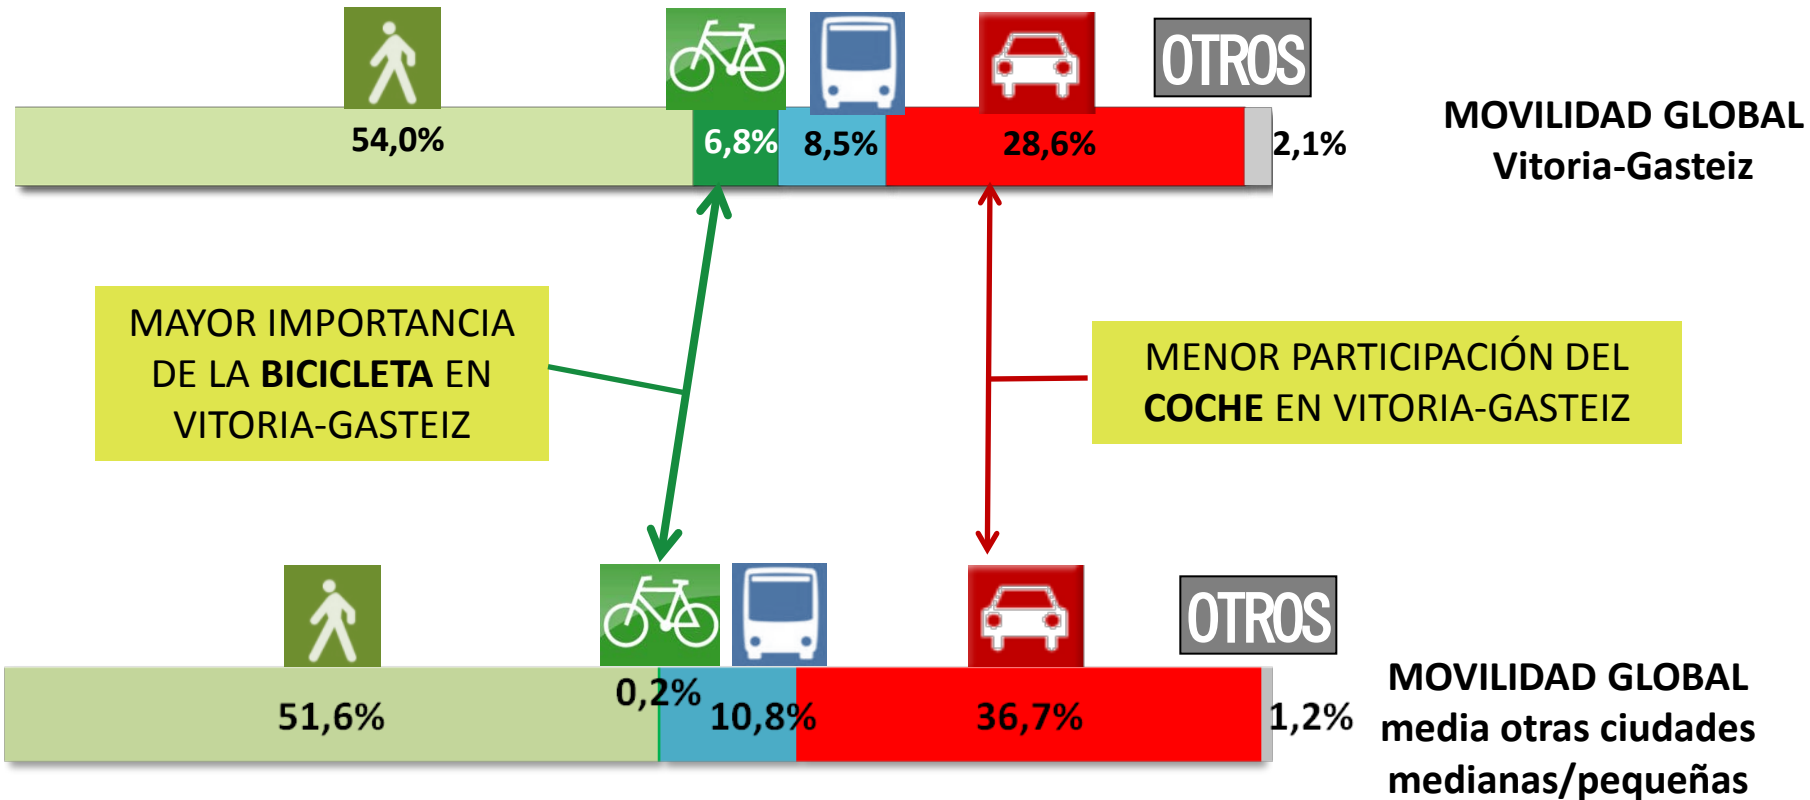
OTROS

54,0%

6,8%

8,5%

28,6%

2,1%

MOVILIDAD GLOBAL
Vitoria-Gasteiz

MAYOR IMPORTANCIA DE LA BICICLETA EN VITORIA-GASTEIZ

MENOR PARTICIPACIÓN DEL COCHE EN VITORIA-GASTEIZ

OTROS

51,6%

0,2%

10,8%

36,7%

1,2%

MOVILIDAD GLOBAL
media otras ciudades medianas/pequeñas